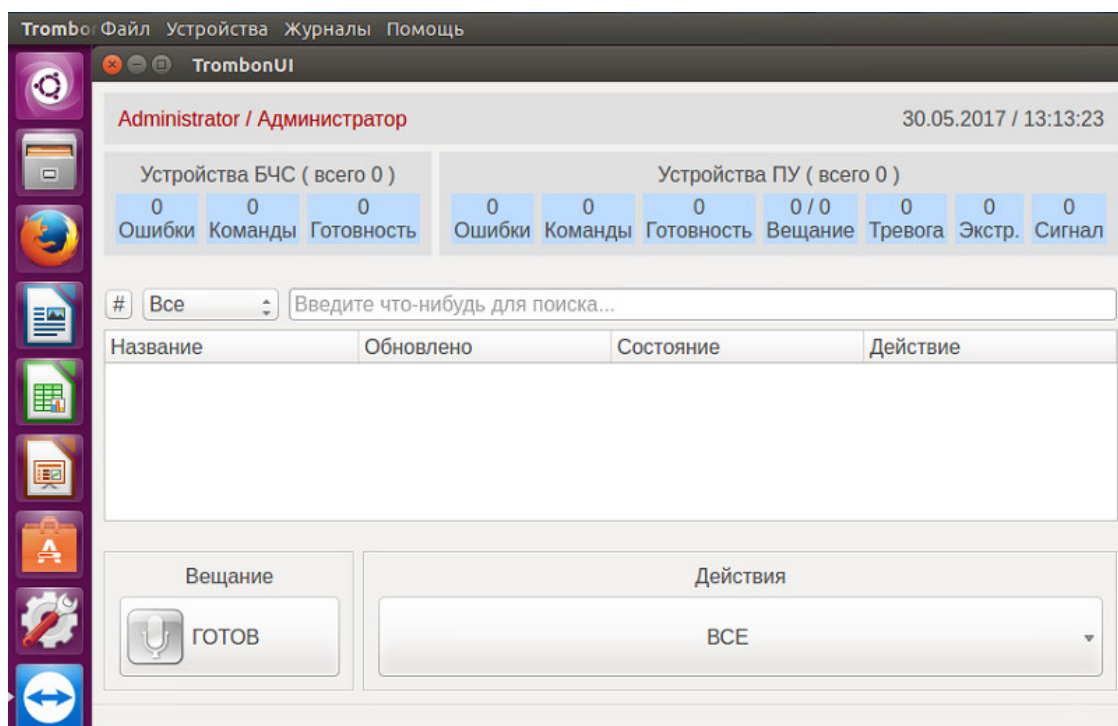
Trombo Файл Устройства Журналы Помощь

TrombonUI

Administrator / Администратор

30.05.2017 / 13:13:23

Устройства БЧС ( всего 0 )

| 0 | 0 | 0 |
|---|---|---|
| Ошибки | Команды | Готовность |

Устройства ПУ ( всего 0 )

| 0 | 0 | 0 | 0 / 0 | 0 | 0 | 0 |
|---|---|---|---|---|---|---|
| Ошибки | Команды | Готовность | Вещание | Тревога | Экстр. | Сигнал |

# Все Введите что-нибудь для поиска...

| Название | Обновлено | Состояние | Действие |
|---|---|---|---|

Вещание

ГОТОВ

Действия

ВСЕ